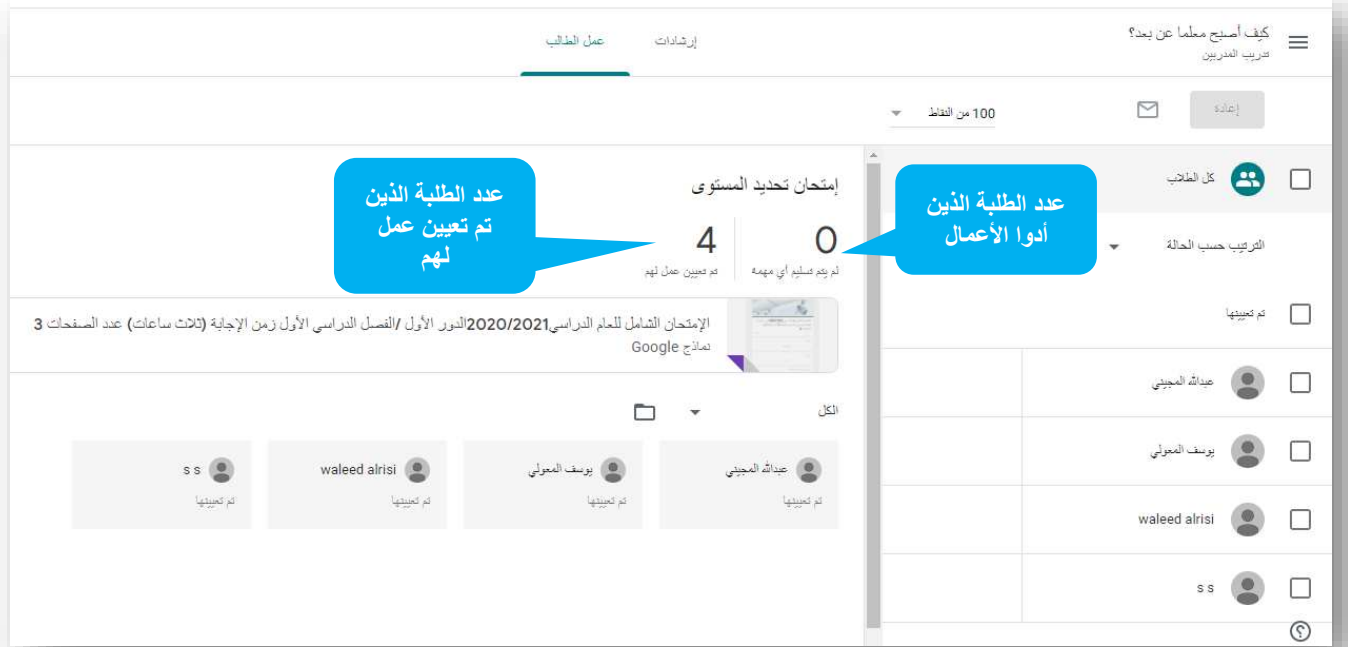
كيف أصبح معلما عن بعد؟
تدريب المدربين

إرشادات عمل الطالب

إعادة

100 من النقاط

كل الطلاب

الترتيب حسب الحالة

تم تعيينها

عبدالله المجيني

يوسف المعولي

waleed alrisi

s s

إمتحان تحديد المستوى

0
لم يتم تسليم أي مهمة

4
تم تعيين عمل لهم

عدد الطلبة الذين أدوا الأعمال

عدد الطلبة الذين تم تعيين عمل لهم

الإمتحان الشامل للعام الدراسي2020/2021الدور الأول /الفصل الدراسي الأول زمن الإجابة (ثلاث ساعات) عدد الصفحات 3
نماذج Google

الكل

عبدالله المجيني
تم تعيينها

يوسف المعولي
تم تعيينها

waleed alrisi
تم تعيينها

s s
تم تعيينها